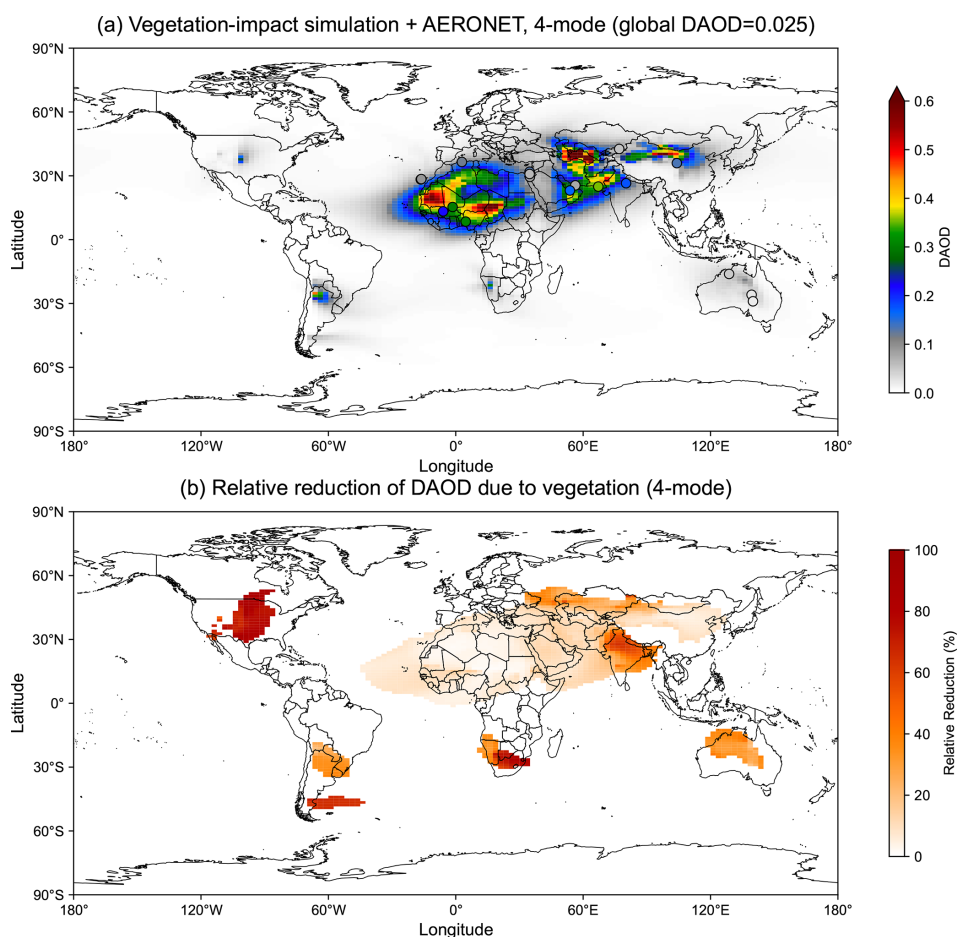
(a) Vegetation-impact simulation + AERONET, 4-mode (global DAOD=0.025)

90°N
60°N
30°N
0°
30°S
60°S
90°S
Latitude

180° 120°W 60°W 0° 60°E 120°E 180°
Longitude

DAOD
0.6
0.5
0.4
0.3
0.2
0.1
0.0

(b) Relative reduction of DAOD due to vegetation (4-mode)

90°N
60°N
30°N
0°
30°S
60°S
90°S
Latitude

180° 120°W 60°W 0° 60°E 120°E 180°
Longitude

Relative Reduction (%)
100
80
60
40
20
0